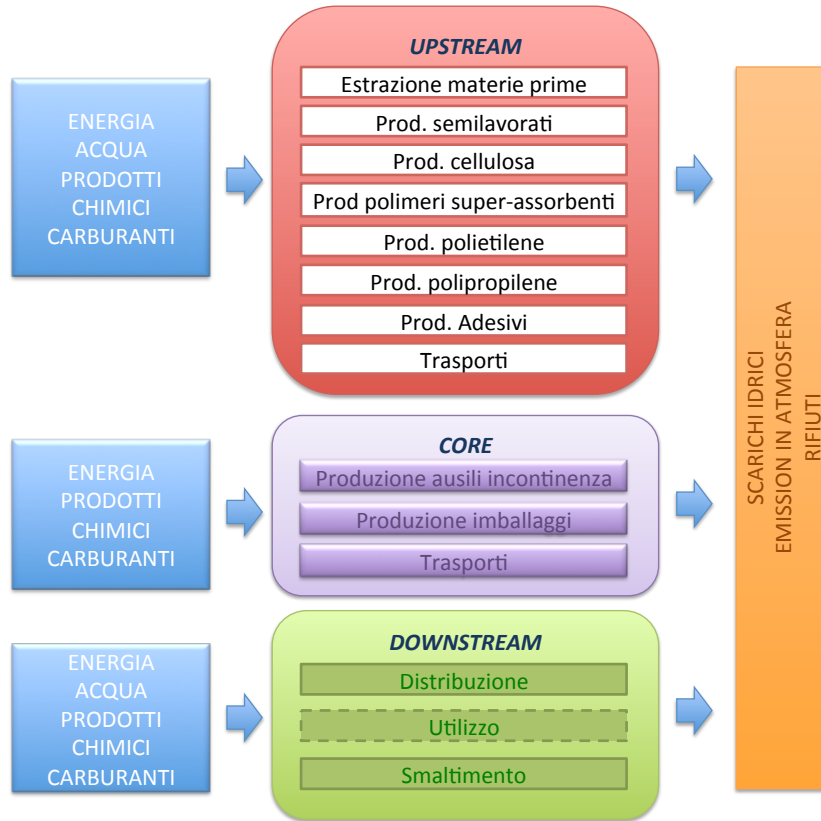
ENERGIA
ACQUA
PRODOTTI
CHIMICI
CARBURANTI

UPSTREAM

Estrazione materie prime
Prod. semilavorati
Prod. cellulosa
Prod polimeri super-assorbenti
Prod. polietilene
Prod. polipropilene
Prod. Adesivi
Trasporti

ENERGIA
PRODOTTI
CHIMICI
CARBURANTI

CORE

Produzione ausili incontinenza
Produzione imballaggi
Trasporti

ENERGIA
ACQUA
PRODOTTI
CHIMICI
CARBURANTI

DOWNSTREAM

Distribuzione
Utilizzo
Smaltimento

SCARICHI IDRICI
EMISSION IN ATMOSFERA
RIFIUTI